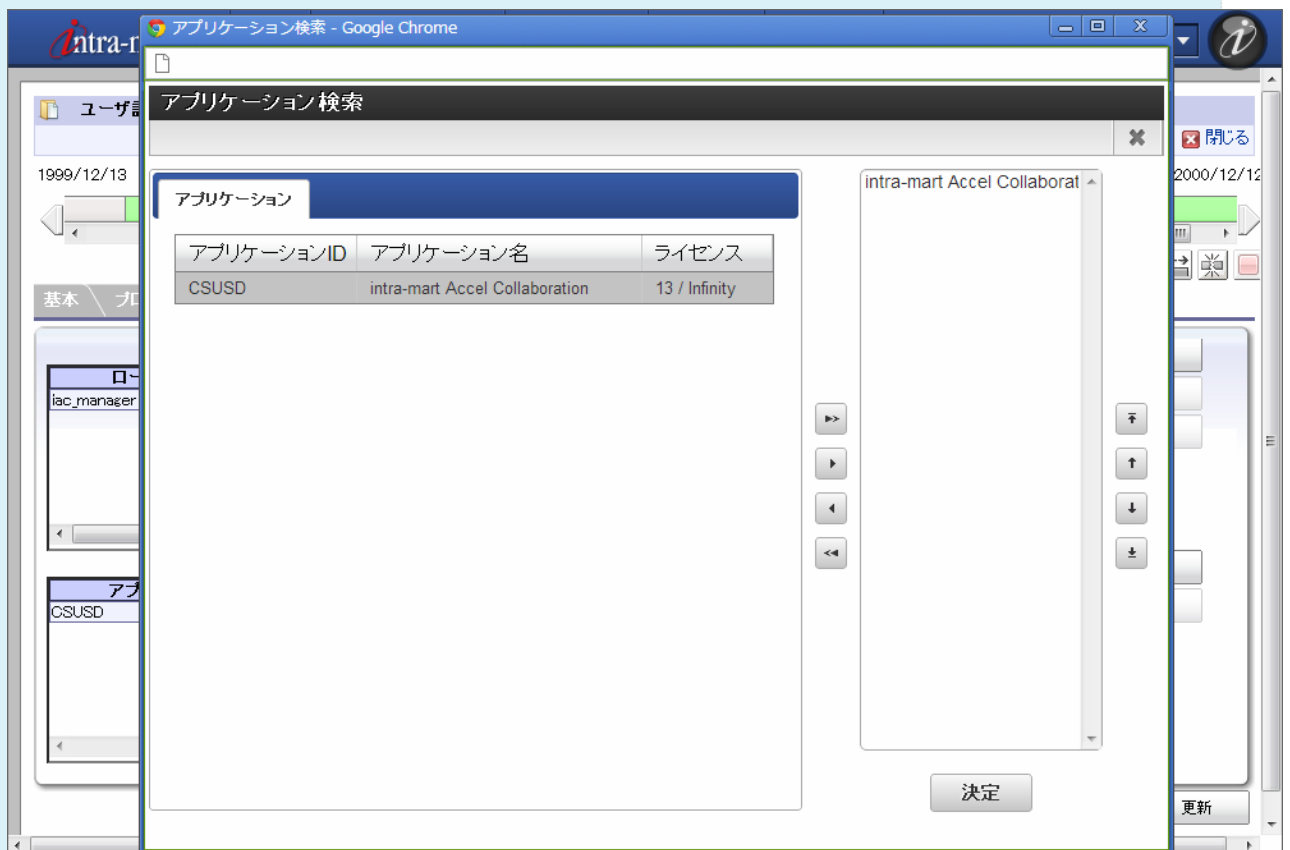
intra-m
アプリケーション検索 - Google Chrome

アプリケーション検索

ユーザ語
閉じる
1999/12/13
2000/12/12

アプリケーション

| アプリケーションID | アプリケーション名 | ライセンス |
|---|---|---|
| CSUSD | intra-mart Accel Collaboration | 13 / Infinity |

intra-mart Accel Collaborat

決定

基本
プロ
ロー
iac_manager
アプ
CSUSD
更新